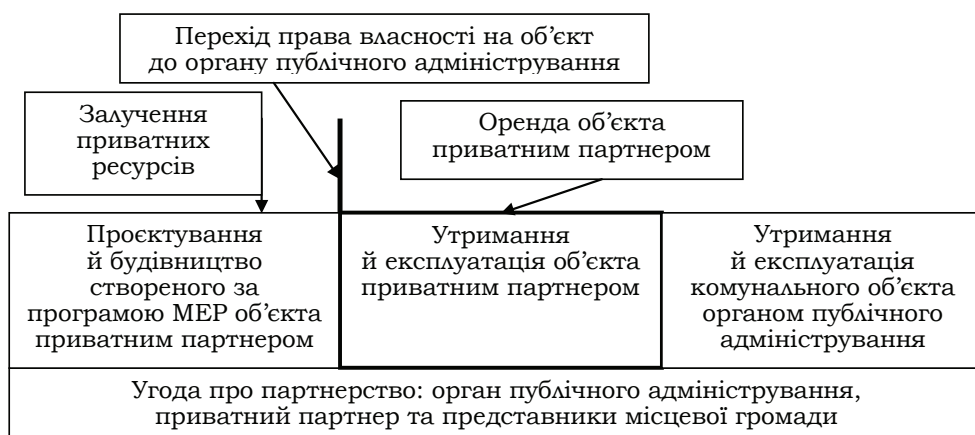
Перехід права власності на об'єкт до органу публічного адміністрування

Залучення приватних ресурсів

Оренда об'єкта приватним партнером

Проєктування й будівництво створеного за програмою МЕР об'єкта приватним партнером

Утримання й експлуатація об'єкта приватним партнером

Утримання й експлуатація комунального об'єкта органом публічного адміністрування

Угода про партнерство: орган публічного адміністрування, приватний партнер та представники місцевої громади